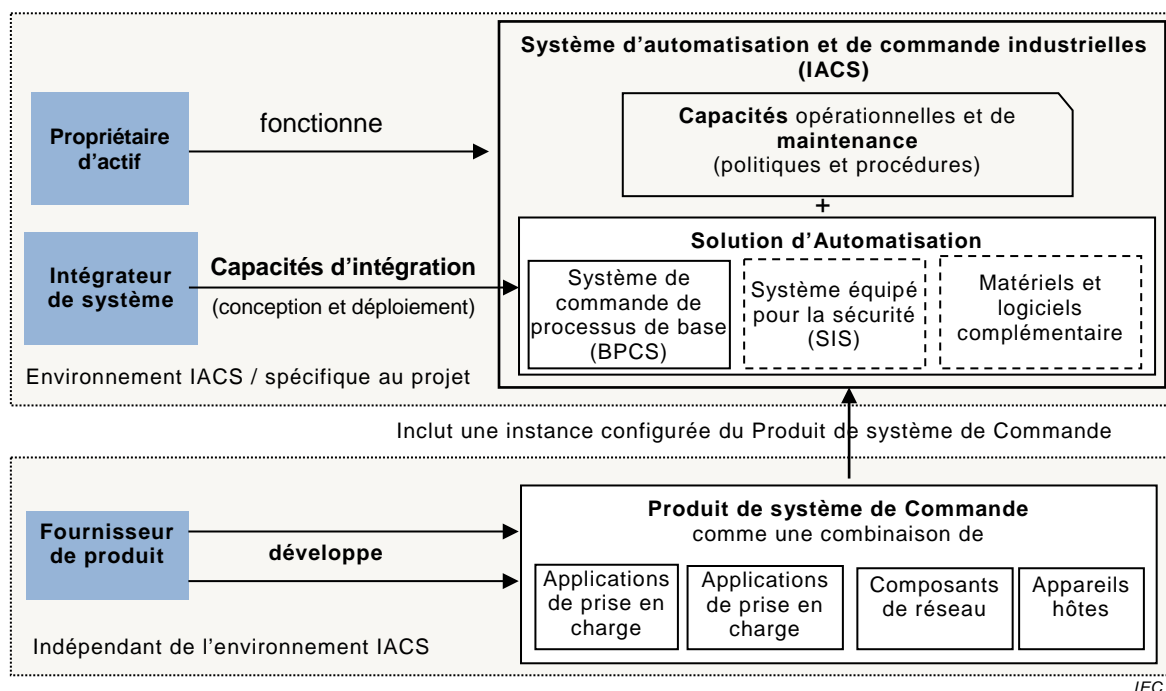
Système d'automatisation et de commande industrielles (IACS)

Propriétaire d'actif

fonctionne

Capacités opérationnelles et de maintenance (politiques et procédures)

+

Solution d'Automatisation

Intégrateur de système

Capacités d'intégration

(conception et déploiement)

Système de commande de processus de base (BPCS)

Système équipé pour la sécurité (SIS)

Matériels et logiciels complémentaire

Environnement IACS / spécifique au projet

Inclut une instance configurée du Produit de système de Commande

Fournisseur de produit

développe

Produit de système de Commande comme une combinaison de

Applications de prise en charge

Applications de prise en charge

Composants de réseau

Appareils hôtes

Indépendant de l'environnement IACS

IEC